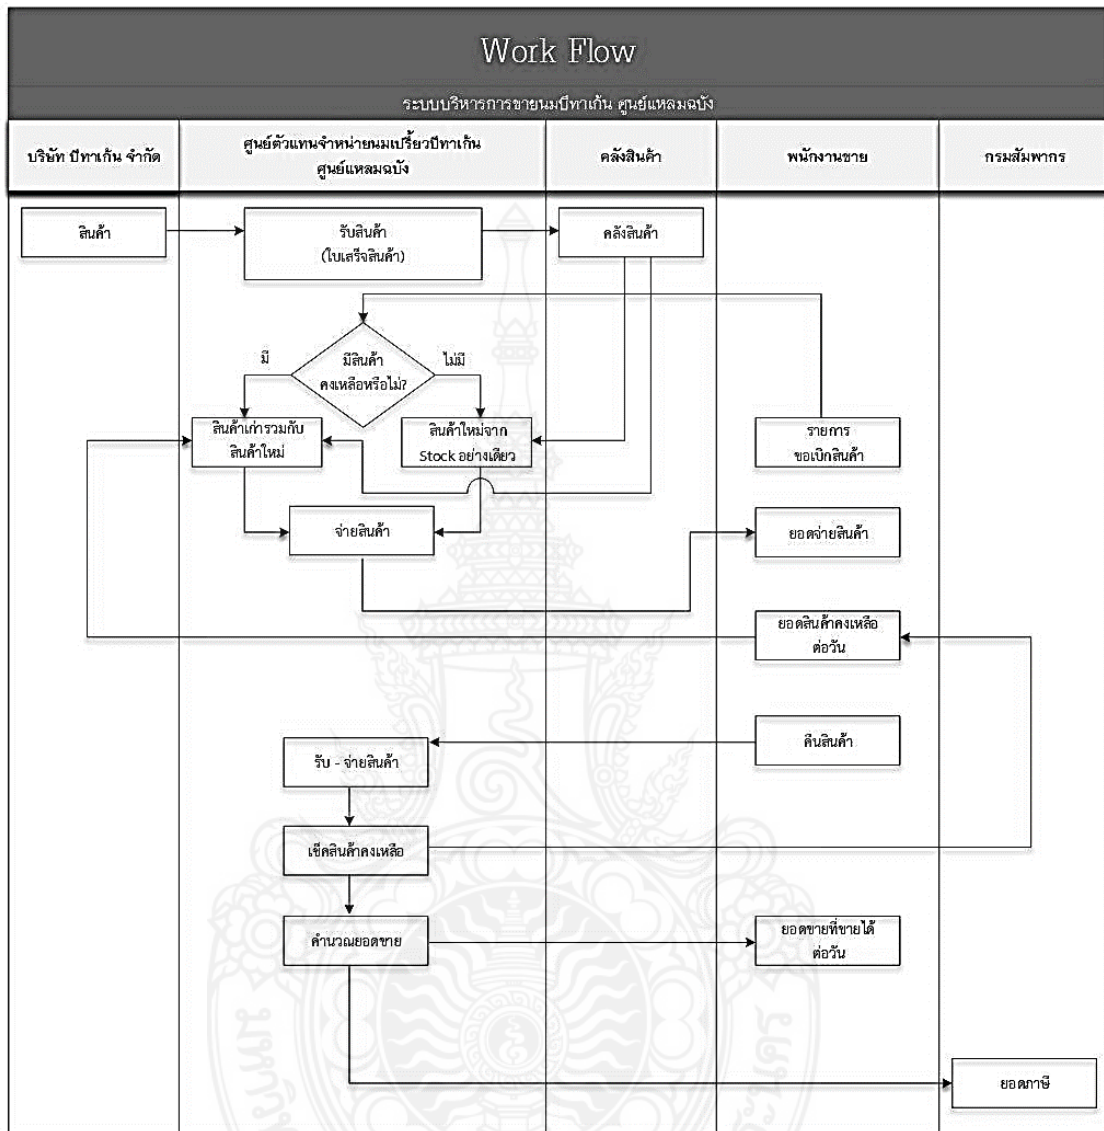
Work Flow

ระบบบริหารการขายนมบีทาเก้น ศูนย์แหลมฉบัง

| บริษัท บีทาเก้น จำกัด | ศูนย์ตัวแทนจำหน่ายนมเปรี้ยวบีทาเก้น ศูนย์แหลมฉบัง | คลังสินค้า | พนักงานขาย | กรมสัมพากร |
|---|---|---|---|---|

สินค้า

รับสินค้า (ใบเสร็จสินค้า)

คลังสินค้า

มีสินค้าคงเหลือหรือไม่?

มี

ไม่มี

สินค้าเก่ารวมกับสินค้าใหม่

สินค้าใหม่จาก Stock อย่างเดียว

รายการขอเบิกสินค้า

จ่ายสินค้า

ยอดจ่ายสินค้า

ยอดสินค้าคงเหลือต่อวัน

คืนสินค้า

รับ - จ่ายสินค้า

เช็คสินค้าคงเหลือ

คำนวณยอดขาย

ยอดขายที่ขายได้ต่อวัน

ยอดภาษี